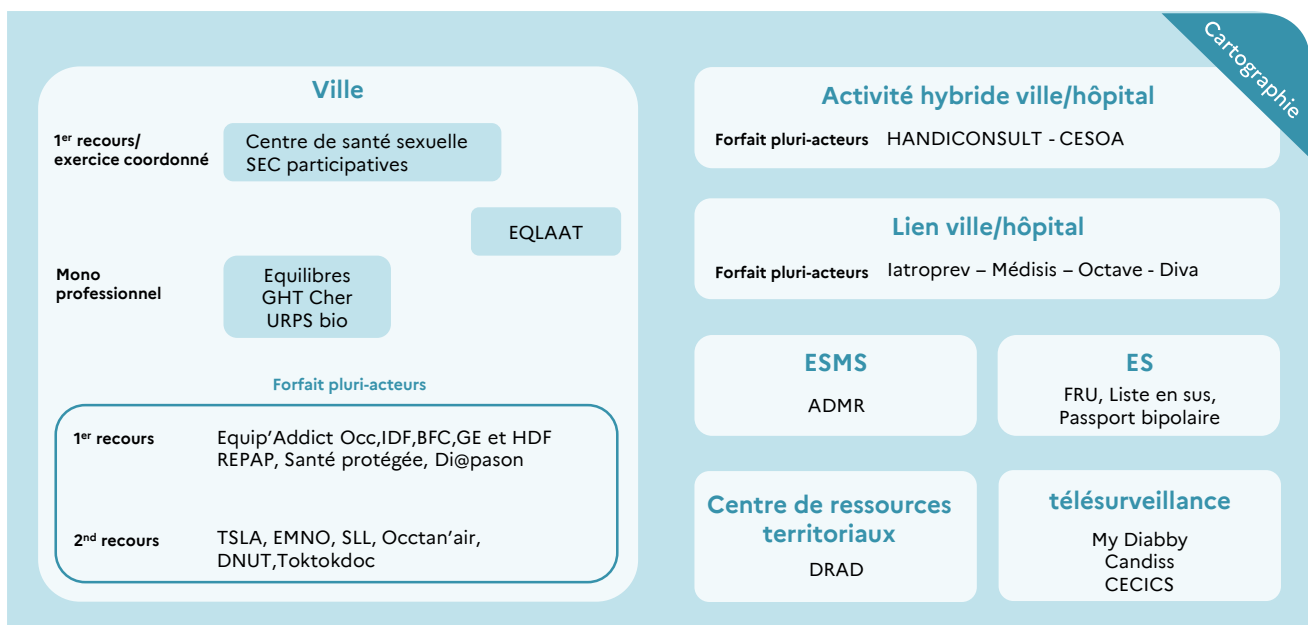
Cartographie

Ville

1$^{er}$ recours/ exercice coordonné

Centre de santé sexuelle
SEC participatives

EQLAAT

Mono professionnel

Equilibres
GHT Cher
URPS bio

Forfait pluri-acteurs

1$^{er}$ recours
Equip'Addict Occ,IDF,BFC,GE et HDF
REPAP, Santé protégée, Di@pason

2$^{nd}$ recours
TSLA, EMNO, SLL, Occtan'air, DNUT,Toktokdoc

Activité hybride ville/hôpital

Forfait pluri-acteurs HANDICONSULT - CESOA

Lien ville/hôpital

Forfait pluri-acteurs Iatroprev – Médisis – Octave - Diva

ESMS

ADMR

ES

FRU, Liste en sus, Passport bipolaire

Centre de ressources territoriaux

DRAD

télésurveillance

My Diabby
Candiss
CECICS